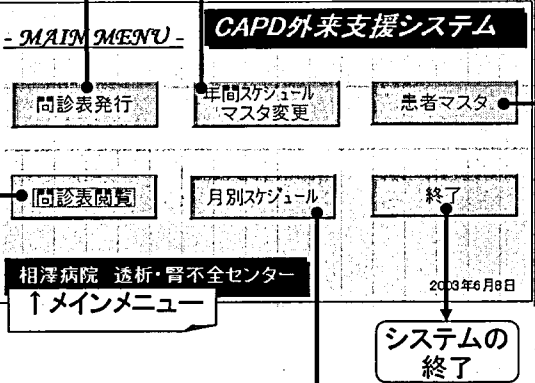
- MAIN MENU -

CAPD外来支援システム

問診表発行

年間スケジュール マスタ変更

患者マスタ

問診表閲覧

月別スケジュール

終了

相澤病院 透析・腎不全センター

2003年6月8日

↑メインメニュー

システムの 終了